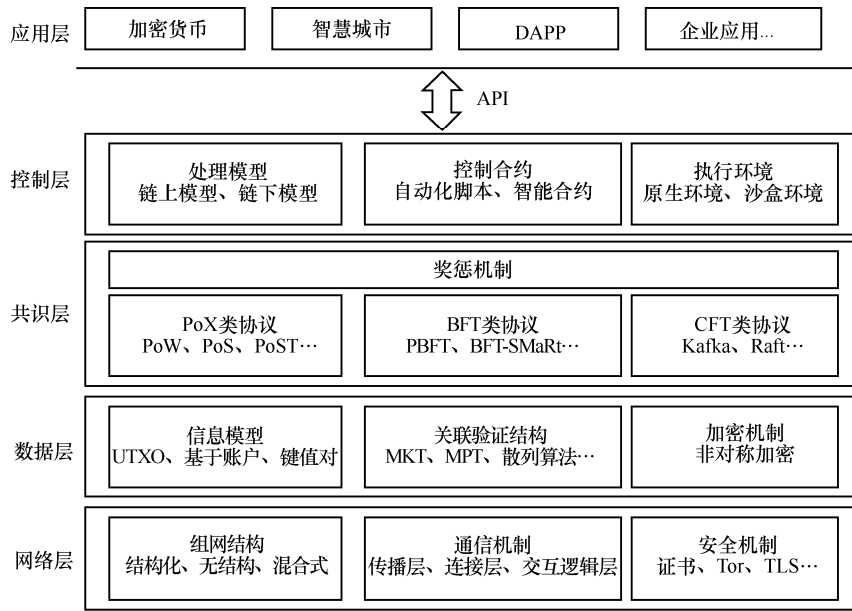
应用层
加密货币
智慧城市
DAPP
企业应用...

API

控制层
处理模型
链上模型、链下模型
控制合约
自动化脚本、智能合约
执行环境
原生环境、沙盒环境

共识层
奖惩机制
PoX类协议
PoW、PoS、PoST···
BFT类协议
PBFT、BFT-SMaRt···
CFT类协议
Kafka、Raft···

数据层
信息模型
UTXO、基于账户、键值对
关联验证结构
MKT、MPT、散列算法···
加密机制
非对称加密

网络层
组网结构
结构化、无结构、混合式
通信机制
传播层、连接层、交互逻辑层
安全机制
证书、Tor、TLS···